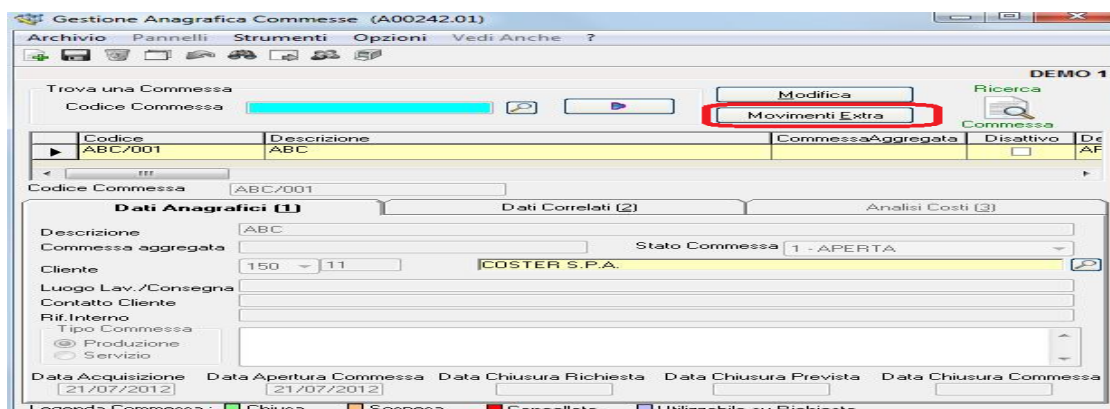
Gestione Anagrafica Commesse (A00242.01)

Archivio Pannelli Strumenti Opzioni Vedi Anche ?

DEMO 1

Trova una Commessa

Codice Commessa

Modifica

Movimenti Extra

Ricerca

Commessa

| Codice | Descrizione | CommessaAggregata | Disattivo | De |
|---|---|---|---|---|
| ABC/001 | ABC | | | AF |

Codice Commessa ABC/001

Dati Anagrafici (1) Dati Correlati (2) Analisi Costi (3)

Descrizione ABC

Commessa aggregata

Stato Commessa 1 - APERTA

Cliente 150 11 COSTER S.P.A.

Luogo Lav./Consegna

Contatto Cliente

Rif.Interno

Tipo Commessa

Produzione

Servizio

Data Acquisizione 21/07/2012

Data Apertura Commessa 21/07/2012

Data Chiusura Richiesta

Data Chiusura Prevista

Data Chiusura Commessa

Legenda Commessa : Chiusa Sospesa Cancellata Utilizzabile su Richiesta